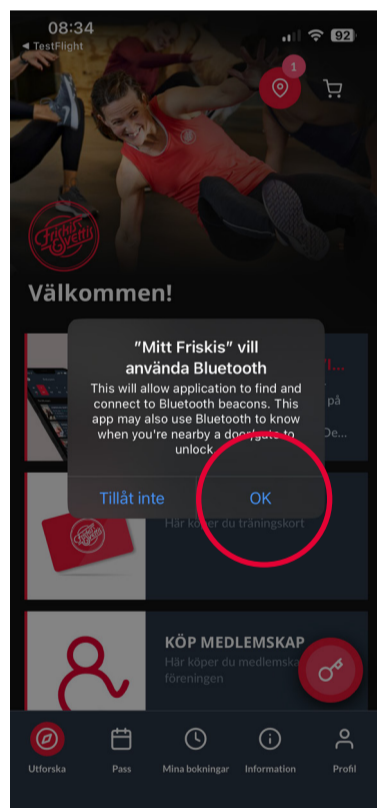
08:34
◀ TestFlight
92
1
Friskis&Svettis
Välkommen!
"Mitt Friskis" vill använda Bluetooth
This will allow application to find and connect to Bluetooth beacons. This app may also use Bluetooth to know when you're nearby a doorgate to unlock
Tillåt inte
OK
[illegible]
på
De...
Här köper du träningskort
KÖP MEDLEMSKAP
Här köper du medlemska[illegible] föreningen
Utforska
Pass
Mina bokningar
Information
Profil